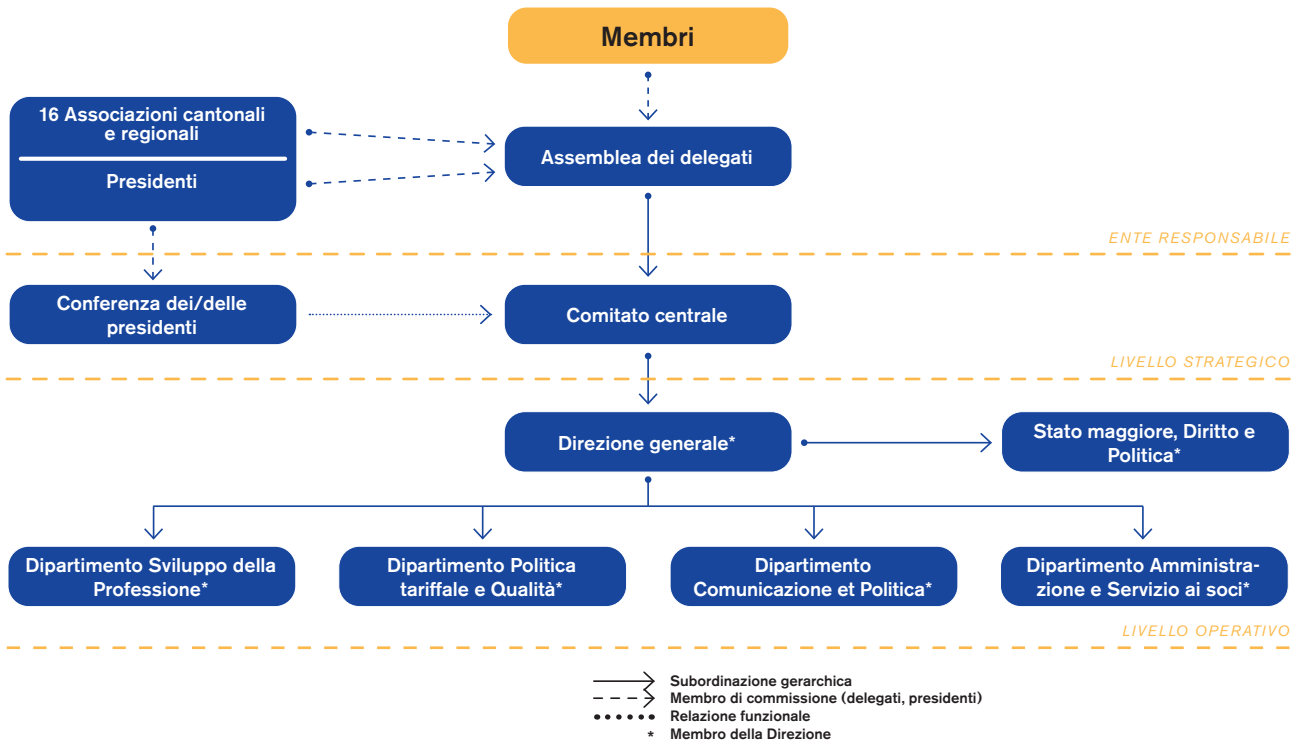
Membri

16 Associazioni cantonali e regionali

Presidenti

Assemblea dei delegati

ENTE RESPONSABILE

Conferenza dei/delle presidenti

Comitato centrale

LIVELLO STRATEGICO

Direzione generale*

Stato maggiore, Diritto e Politica*

Dipartimento Sviluppo della Professione*

Dipartimento Politica tariffale e Qualità*

Dipartimento Comunicazione et Politica*

Dipartimento Amministrazione e Servizio ai soci*

LIVELLO OPERATIVO

Subordinazione gerarchica
Membro di commissione (delegati, presidenti)
Relazione funzionale
* Membro della Direzione